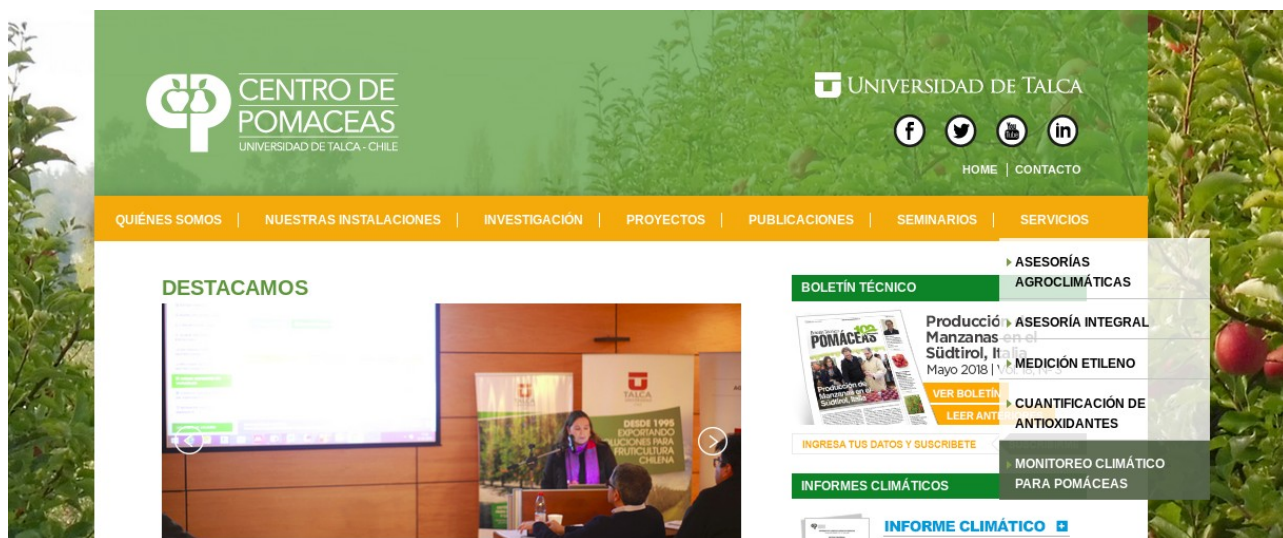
CENTRO DE POMACEAS
UNIVERSIDAD DE TALCA - CHILE

UNIVERSIDAD DE TALCA

HOME | CONTACTO

QUIÉNES SOMOS | NUESTRAS INSTALACIONES | INVESTIGACIÓN | PROYECTOS | PUBLICACIONES | SEMINARIOS | SERVICIOS

ASESORÍAS AGROCLIMÁTICAS
ASESORÍA INTEGRAL
MEDICIÓN ETILENO
CUANTIFICACIÓN DE ANTIOXIDANTES
MONITOREO CLIMÁTICO PARA POMÁCEAS

DESTACAMOS

TALCA
DESDE 1995 EXPORTANDO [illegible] PARA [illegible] CHILENA

BOLETÍN TÉCNICO

POMACEAS
Producció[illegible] Manzanas en el Südtirol, Italia
Mayo 2018 | Vo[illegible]
VER BOLETÍN
LEER ANT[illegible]

INGRESA TUS DATOS Y SUSCRIBETE

INFORMES CLIMÁTICOS

INFORME CLIMÁTICO